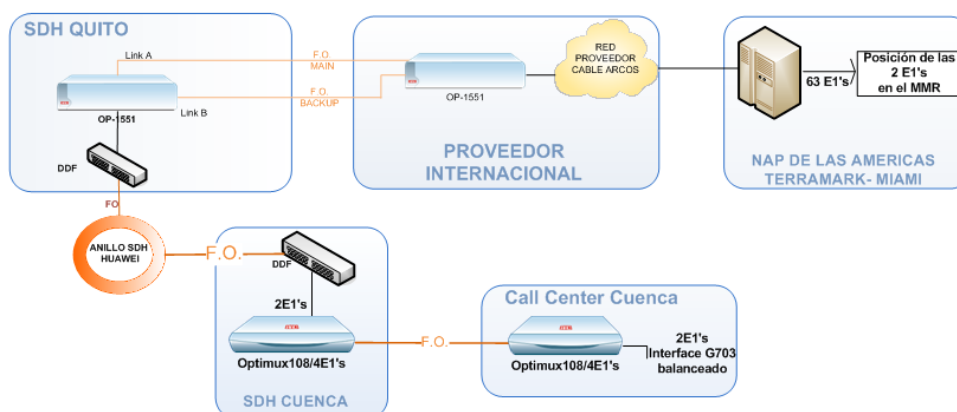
SDH QUITO

Link A

F.O. MAIN

F.O. BACKUP

OP-1551

Link B

DDF

FO

RED PROVEEDOR CABLE ARCOS

OP-1551

PROVEEDOR INTERNACIONAL

63 E1's

Posición de las 2 E1's en el MMR

NAP DE LAS AMERICAS TERRAMARK- MIAMI

ANILLO SDH HUAWEI

F.O.

DDF

2E1's

Optimux108/4E1's

SDH CUENCA

F.O.

Call Center Cuenca

Optimux108/4E1's

2E1's Interface G703 balanceado